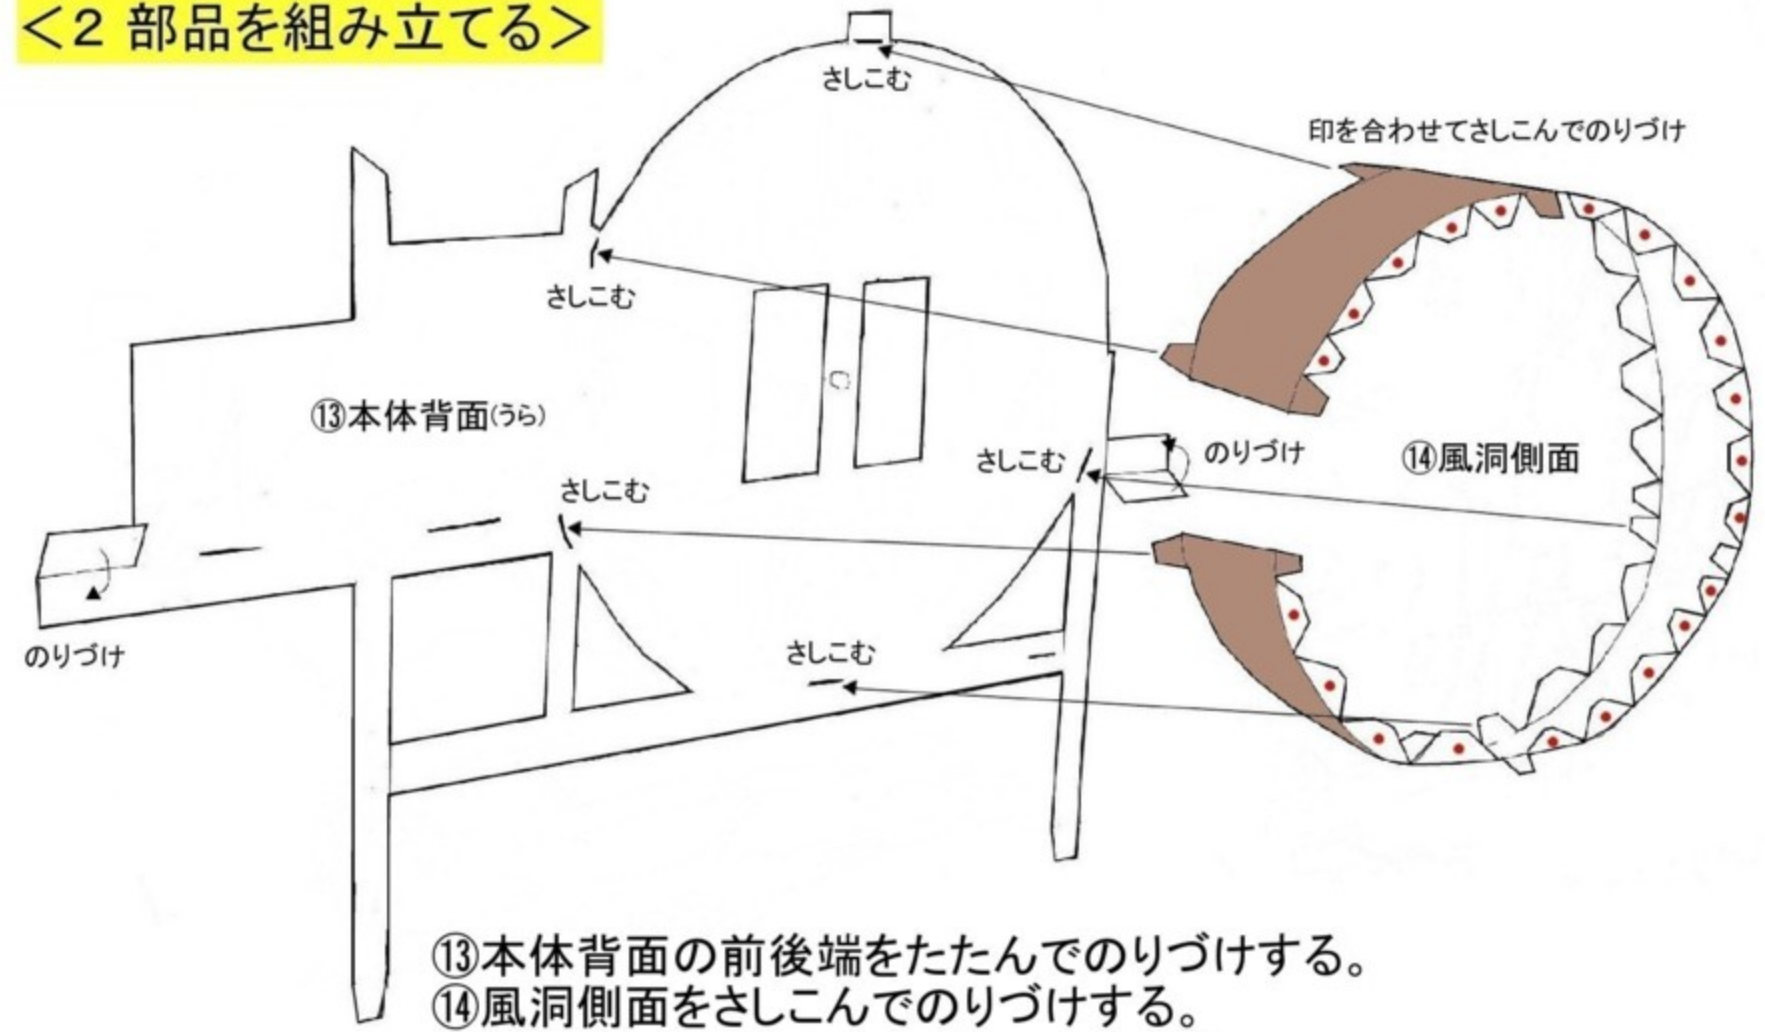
<2 部品を組み立てる>

さしこむ

印を合わせてさしこんでのりづけ

さしこむ

⑬本体背面(うら)

さしこむ

のりづけ

⑭風洞側面

さしこむ

のりづけ

さしこむ

⑬本体背面の前後端をたたんでのりづけする。
⑭風洞側面をさしこんでのりづけする。